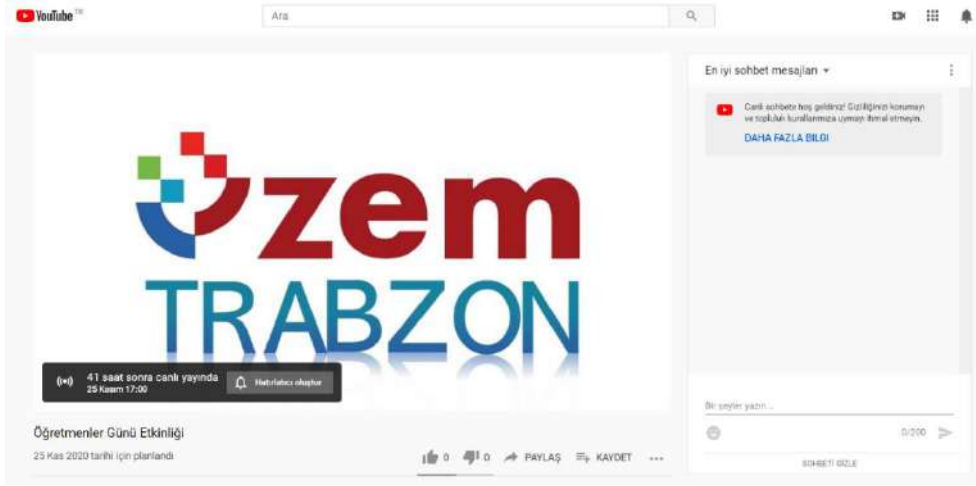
YouTube TR

Ara

zem
TRABZON

41 saat sonra canlı yayında
25 Kasım 17:00

Hatırlatıcı oluştur

Öğretmenler Günü Etkinliği

25 Kas 2020 tarihi için planlandı

0 0 PAYLAŞ KAYDET ...

En iyi sohbet mesajları

Canlı sohbete hoş geldiniz! Gizliliğinizi korumayı ve topluluk kurallarımıza uymayı ihmal etmeyin.

DAHA FAZLA BİLGİ

Bir şeyler yazın...

0/200

SOHBETİ GİZLE